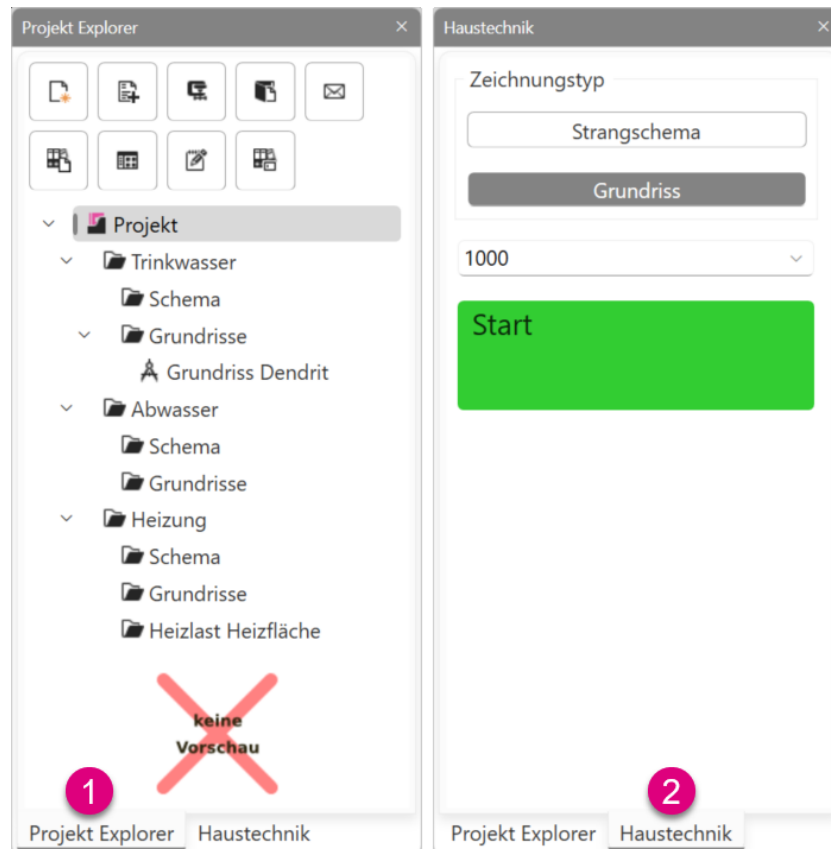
Projekt Explorer ×

Projekt
Trinkwasser
Schema
Grundrisse
Grundriss Dendrit
Abwasser
Schema
Grundrisse
Heizung
Schema
Grundrisse
Heizlast Heizfläche

keine Vorschau

1
Projekt Explorer
Haustechnik

Haustechnik ×

Zeichnungstyp
Strangschema
Grundriss

1000

Start

2
Projekt Explorer
Haustechnik